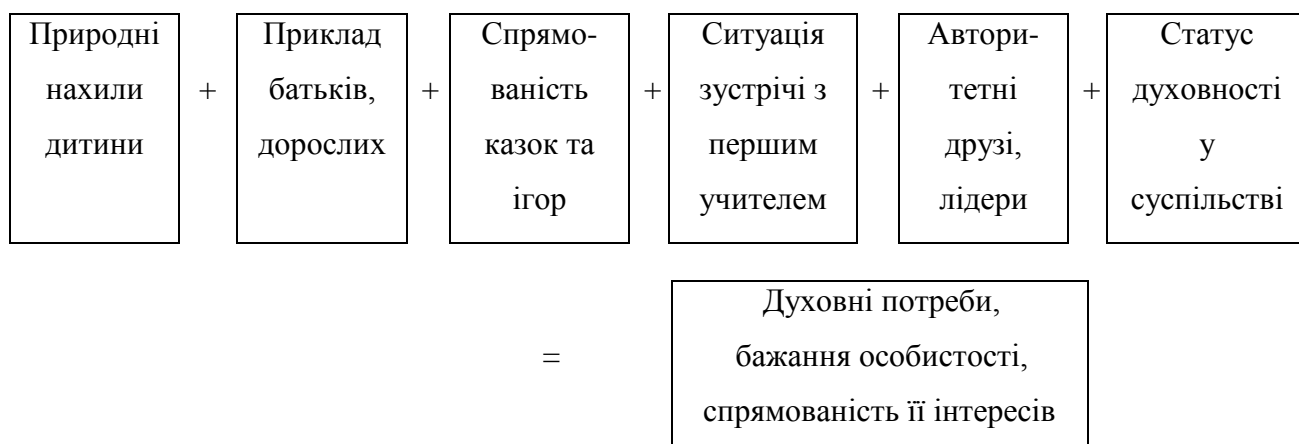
Природні нахили дитини

+

Приклад батьків, дорослих

+

Спрямованість казок та ігор

+

Ситуація зустрічі з першим учителем

+

Авторитетні друзі, лідери

+

Статус духовності у суспільстві

=

Духовні потреби, бажання особистості, спрямованість її інтересів